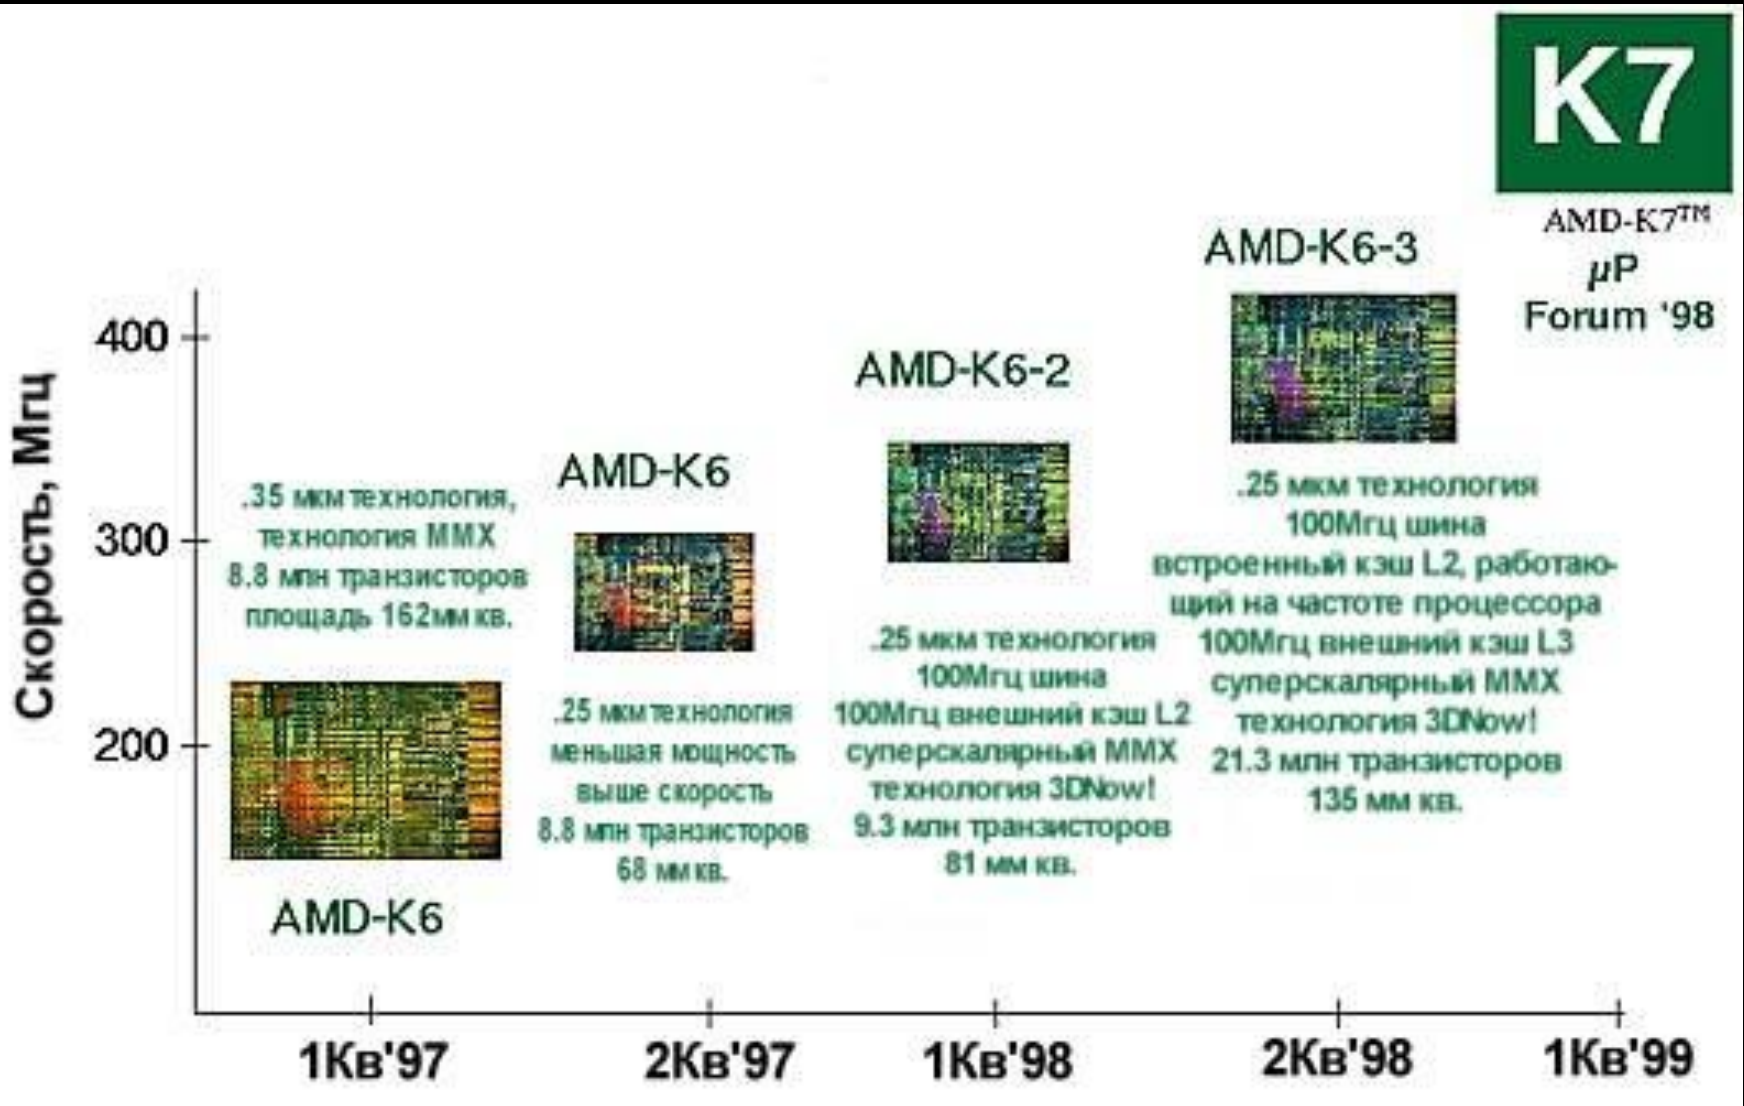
K7

AMD-K7™
μP
Forum '98

Скорость, Мгц

400
300
200

.35 мкм технология,
технология MMX
8.8 млн транзисторов
площадь 162мм кв.

AMD-K6

AMD-K6

.25 мкм технология
меньшая мощность
выше скорость
8.8 млн транзисторов
68 мм кв.

AMD-K6-2

.25 мкм технология
100Мгц шина
100Мгц внешний кэш L2
суперскалярный MMX
технология 3DNow!
9.3 млн транзисторов
81 мм кв.

AMD-K6-3

.25 мкм технология
100Мгц шина
встроенный кэш L2, работающий на частоте процессора
100Мгц внешний кэш L3
суперскалярный MMX
технология 3DNow!
21.3 млн транзисторов
135 мм кв.

1Кв'97
2Кв'97
1Кв'98
2Кв'98
1Кв'99